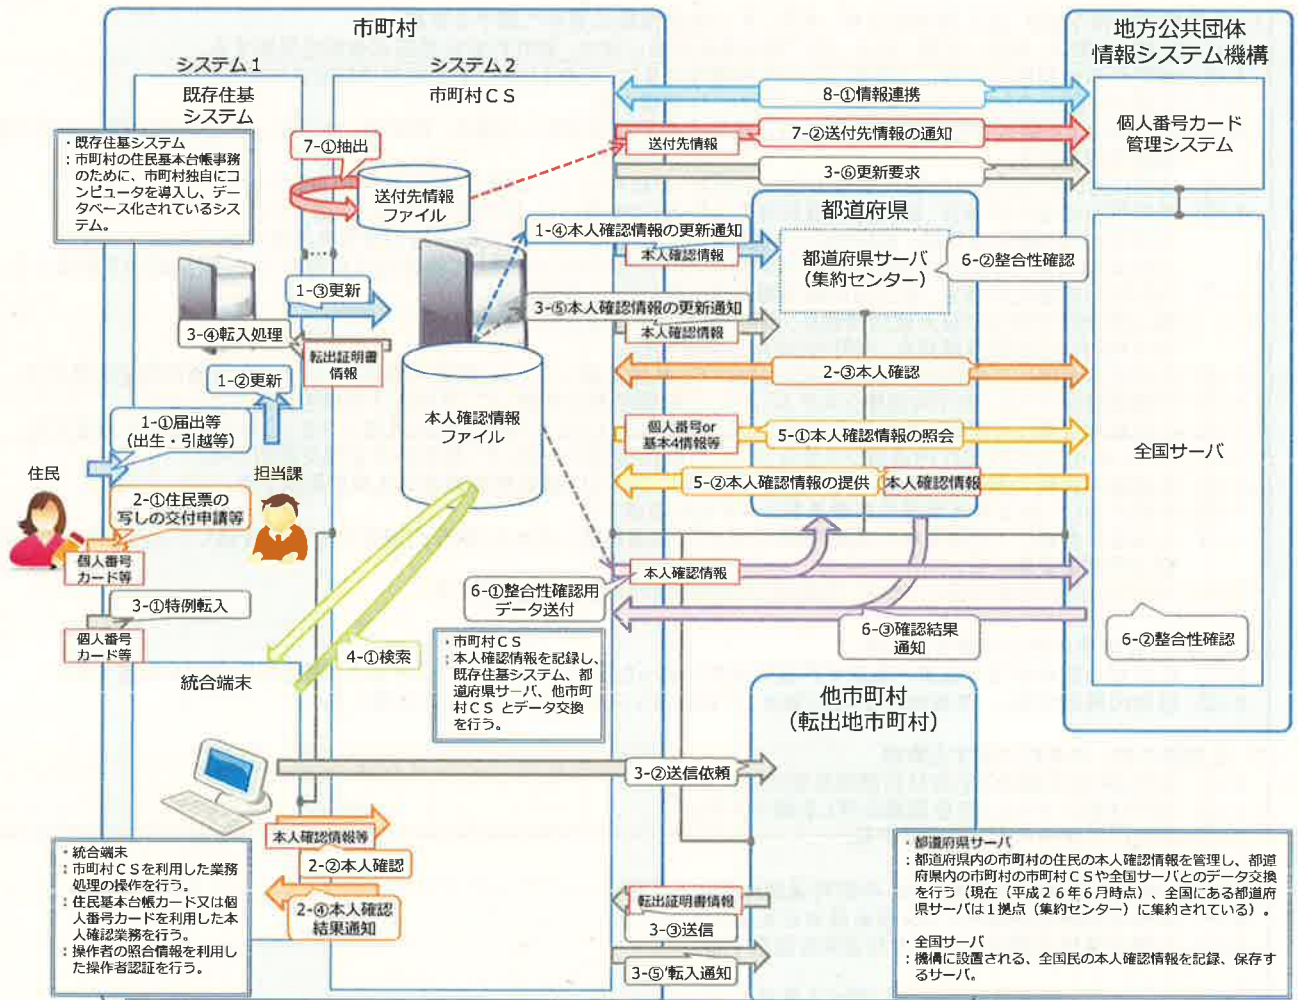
市町村

システム１

既存住基システム

・既存住基システム
：市町村の住民基本台帳事務のために、市町村独自にコンピュータを導入し、データベース化されているシステム。

システム２

市町村ＣＳ

7-①抽出

送付先情報ファイル

1-③更新

3-④転入処理

転出証明書情報

1-②更新

1-①届出等（出生・引越等）

住民

担当課

2-①住民票の写しの交付申請等

個人番号カード等

3-①特例転入

個人番号カード等

統合端末

本人確認情報ファイル

4-①検索

・市町村ＣＳ
：本人確認情報を記録し、既存住基システム、都道府県サーバ、他市町村ＣＳ とデータ交換を行う。

6-①整合性確認用データ送付

本人確認情報等

2-②本人確認

2-④本人確認結果通知

・統合端末
：市町村ＣＳを利用した業務処理の操作を行う。
：住民基本台帳カード又は個人番号カードを利用した本人確認業務を行う。
：操作者の照合情報を利用した操作者認証を行う。

地方公共団体情報システム機構

8-①情報連携

送付先情報

7-②送付先情報の通知

個人番号カード管理システム

3-⑥更新要求

都道府県

1-④本人確認情報の更新通知

本人確認情報

都道府県サーバ（集約センター）

6-②整合性確認

3-⑤本人確認情報の更新通知

本人確認情報

2-③本人確認

個人番号or基本4情報等

5-①本人確認情報の照会

5-②本人確認情報の提供

本人確認情報

全国サーバ

本人確認情報

6-③確認結果通知

6-②整合性確認

他市町村（転出地市町村）

3-②送信依頼

転出証明書情報

3-③送信

3-⑤'転入通知

・都道府県サーバ
：都道府県内の市町村の住民の本人確認情報を管理し、都道府県内の市町村の市町村ＣＳや全国サーバとのデータ交換を行う（現在（平成２６年６月時点）、全国にある都道府県サーバは１拠点（集約センター）に集約されている）。

・全国サーバ
：機構に設置される、全国民の本人確認情報を記録、保存するサーバ。